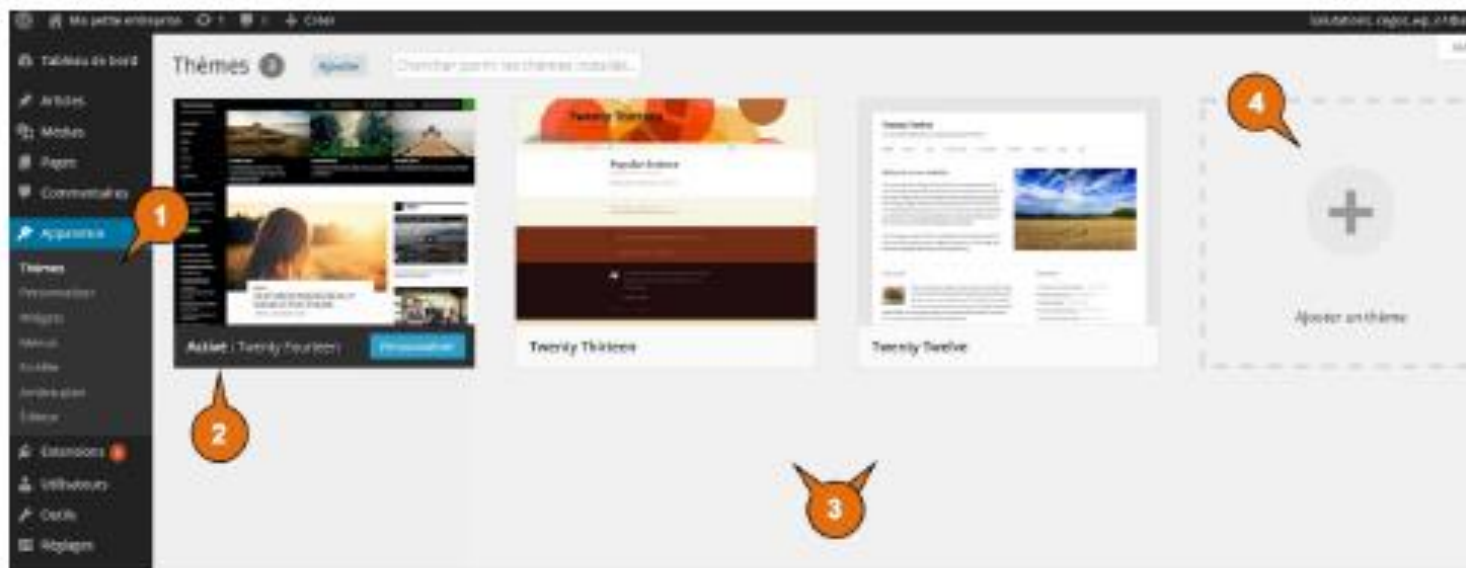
Ma petite entreprise 1 0 + Créer

Tableau de bord
Articles
Médias
Pages
Commentaires
Apparence
Thèmes
Personnaliser
Widgets
Menus
En-tête
Arrière-plan
Éditeur
Extensions
Utilisateurs
Outils
Réglages

Thèmes 3 Ajouter Chercher parmi les thèmes installés...

1

Actif : Twenty Fourteen Personnaliser

Twenty Thirteen

Popular Science

Twenty Thirteen

Twenty Twelve

Twenty Twelve

4

Ajouter un thème

2

3